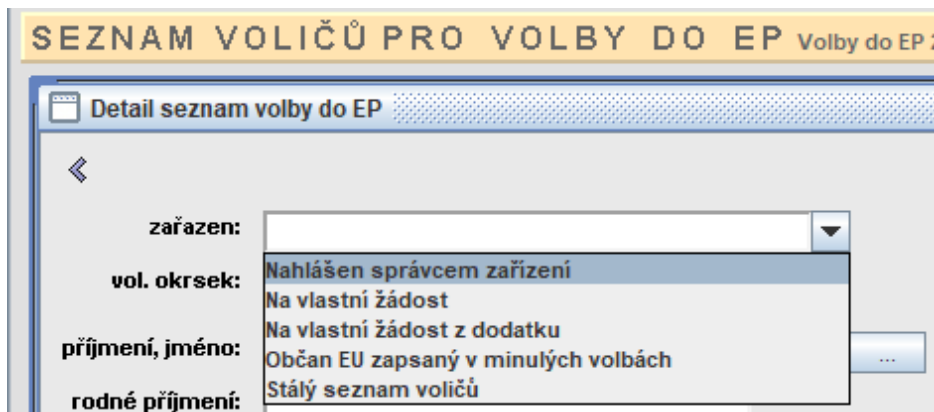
SEZNAM VOLIČŮ PRO VOLBY DO EP Volby do EP

Detail seznam volby do EP

«

zařazen:

vol. okrsek:

příjmení, jméno:

rodné příjmení:

Nahlášen správcem zařízení
Na vlastní žádost
Na vlastní žádost z dodatku
Občan EU zapsaný v minulých volbách
Stálý seznam voličů

...